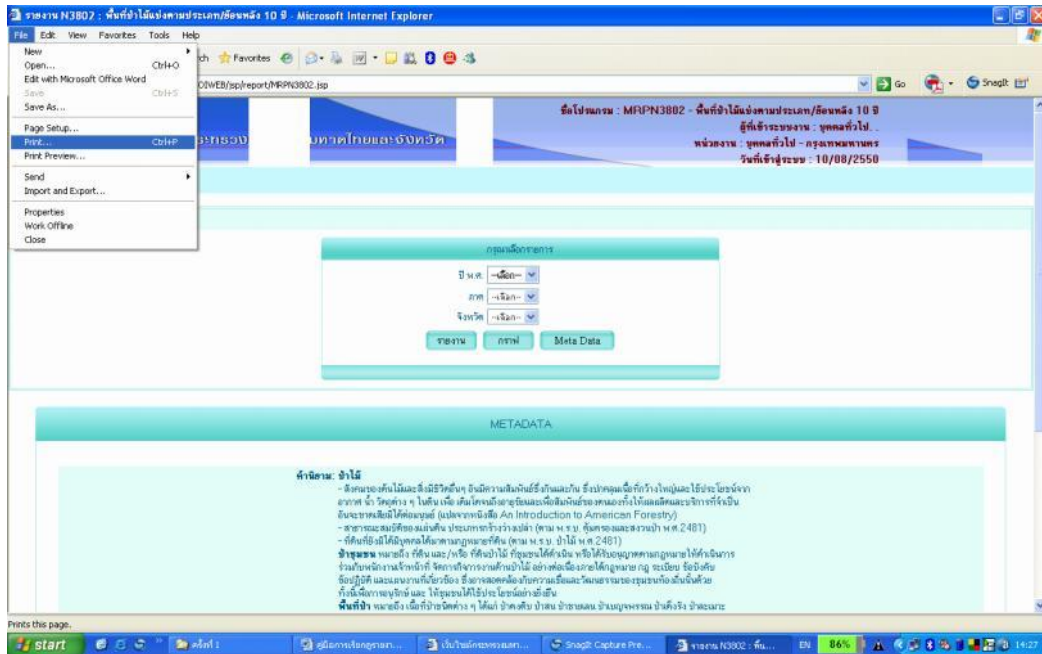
รายงาน N3802 : พื้นที่ป่าไม้แบ่งตามประเภท/ย้อนหลัง 10 ปี - Microsoft Internet Explorer

File Edit View Favorites Tools Help

New
Open... Ctrl+O
Edit with Microsoft Office Word
Save Ctrl+S
Save As...
Page Setup...
Print... Ctrl+P
Print Preview...
Send
Import and Export...
Properties
Work Offline
Close

Favorites

OIWEB/jsp/report/MRPN3802.jsp

Go

SnagIt

ชื่อโปรแกรม : MRPN3802 - พื้นที่ป่าไม้แบ่งตามประเภท/ย้อนหลัง 10 ปี
ผู้เข้าระบบงาน : บุคคลทั่วไป..
หน่วยงาน : บุคคลทั่วไป - กรุงเทพมหานคร
วันที่เข้าสู่ระบบ : 10/08/2550

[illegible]ประเทศไทยและจังหวัด

กรุณาเลือกรายการ

ปี พ.ศ. --เลือก--
ภาค --เลือก--
จังหวัด --เลือก--

รายงาน กราฟ Meta Data

METADATA

คำนิยาม: ป่าไม้
- สังคมของต้นไม้และสิ่งมีชีวิตอื่นๆ อันมีความสัมพันธ์ซึ่งกันและกัน ซึ่งปกคลุมเนื้อที่กว้างใหญ่และใช้ประโยชน์จาก อากาศ น้ำ วัตถุต่าง ๆ ในดิน เพื่อ เติบโตจนถึงอายุขัยและเพื่อสัมพันธ์ของตนเองทั้งให้ผลผลิตและบริการที่จำเป็นอันจะขาดเสียมิได้ต่อมนุษย์ (แปลจากหนังสือ An Introduction to American Forestry)
- สาธารณสมบัติของแผ่นดิน ประเภทที่รกร้างว่างเปล่า (ตาม พ.ร.บ. คุ้มครองและสงวนป่า พ.ศ.2481)
- ที่ดินที่ยังมิได้มีบุคคลได้มาตามกฎหมายที่ดิน (ตาม พ.ร.บ. ป่าไม้ พ.ศ.2481)
ป่าชุมชน หมายถึง ที่ดิน และ/หรือ ที่ดินป่าไม้ ที่ชุมชนได้ดำเนิน หรือได้รับอนุญาตตามกฎหมายให้ดำเนินการร่วมกับพนักงานเจ้าหน้าที่ จัดการกิจการงานด้านป่าไม้ อย่างต่อเนื่องภายใต้กฎหมาย กฎ ระเบียบ ข้อบังคับ ข้อปฏิบัติ และแผนงานที่เกี่ยวข้อง ซึ่งอาจสอดคล้องกับความเชื่อและวัฒนธรรมของชุมชนท้องถิ่นนั้นด้วย ทั้งนี้เพื่อการอนุรักษ์ และ ให้ชุมชนได้ใช้ประโยชน์อย่างยั่งยืน
พื้นที่ป่า หมายถึง เนื้อที่ป่าชนิดต่าง ๆ ได้แก่ ป่าดงดิบ ป่าสน ป่าชายเลน ป่าเบญจพรรณ ป่าเต็งรัง ป่าละเมาะ

Prints this page.

start ครั้งที่ 1 คู่มือการเรียกดูรายงาน... เว็บไซต์กระทรวงมหา... SnagIt Capture Pre... รายงาน N3802 : พื้น... EN 86% 14:27